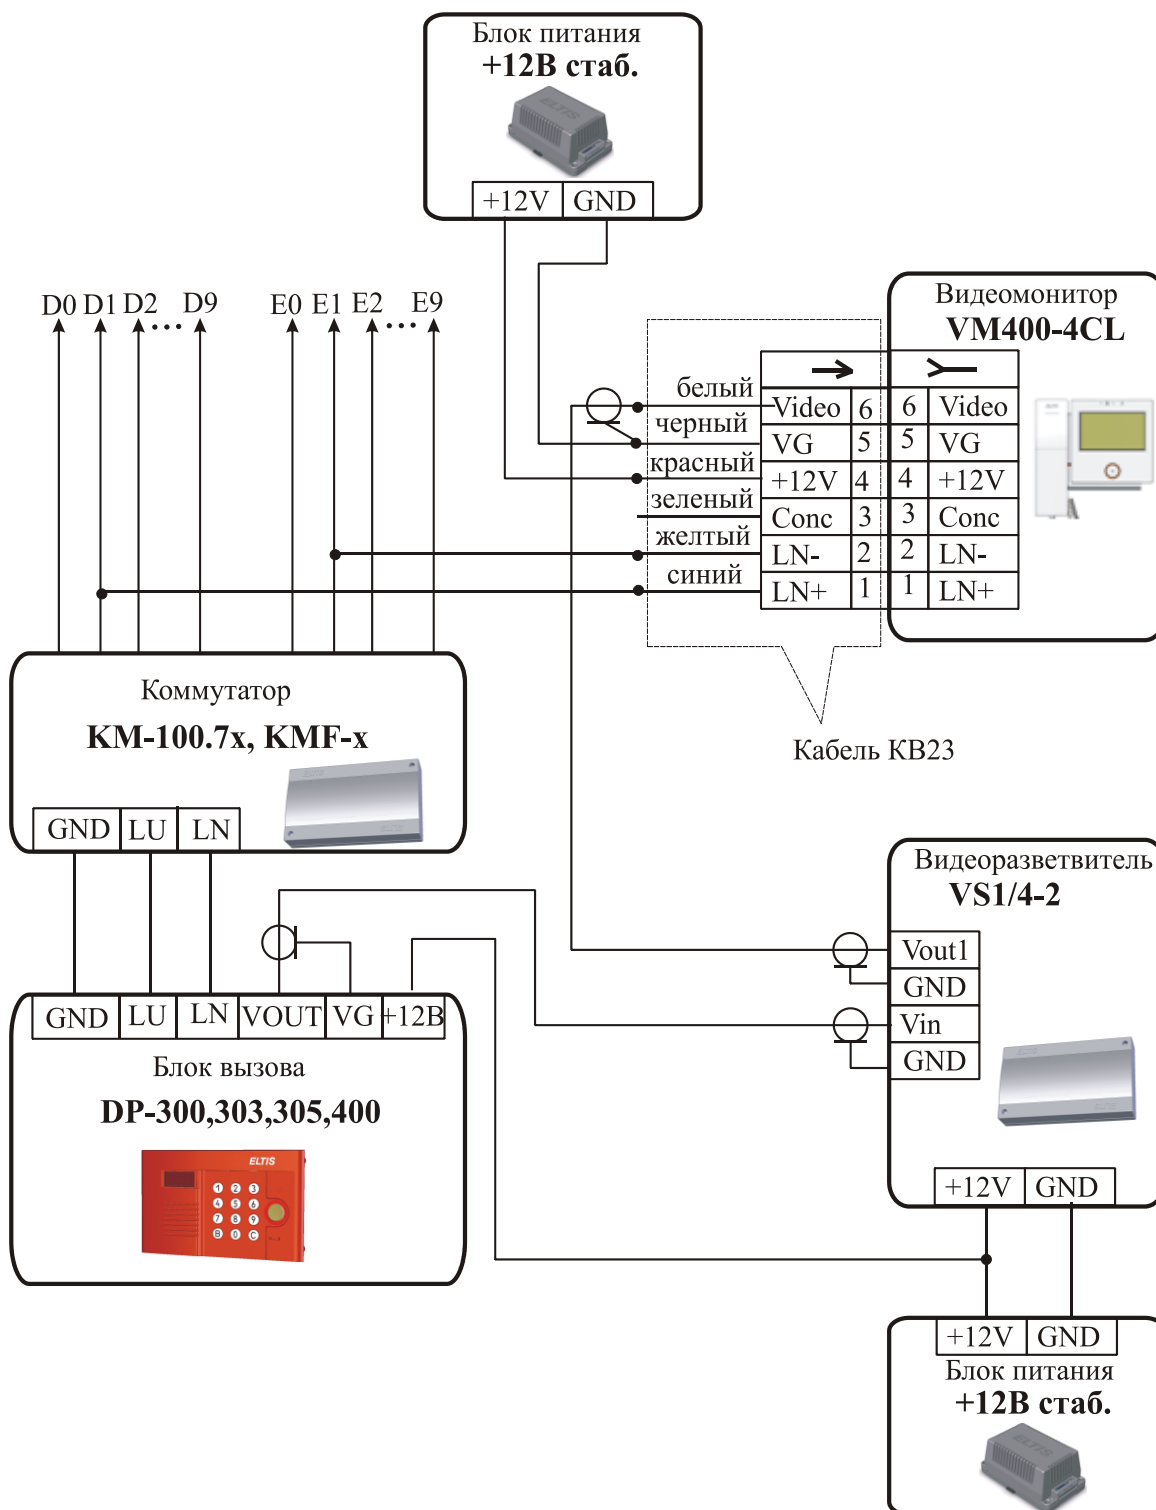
Блок питания
+12В стаб.

+12V GND

D0 D1 D2 ... D9 E0 E1 E2 ... E9

Видеомонитор
VM400-4CL

белый
черный
красный
зеленый
желтый
синий

| Video | 6 | 6 | Video |
|---|---|---|---|
| VG | 5 | 5 | VG |
| +12V | 4 | 4 | +12V |
| Conc | 3 | 3 | Conc |
| LN- | 2 | 2 | LN- |
| LN+ | 1 | 1 | LN+ |

Кабель KB23

Коммутатор
KM-100.7x, KMF-x

GND LU LN

Видеоразветвитель
VS1/4-2

Vout1
GND
Vin
GND

+12V GND

GND LU LN VOUT VG +12В
Блок вызова
DP-300,303,305,400

ELTIS

+12V GND
Блок питания
+12В стаб.